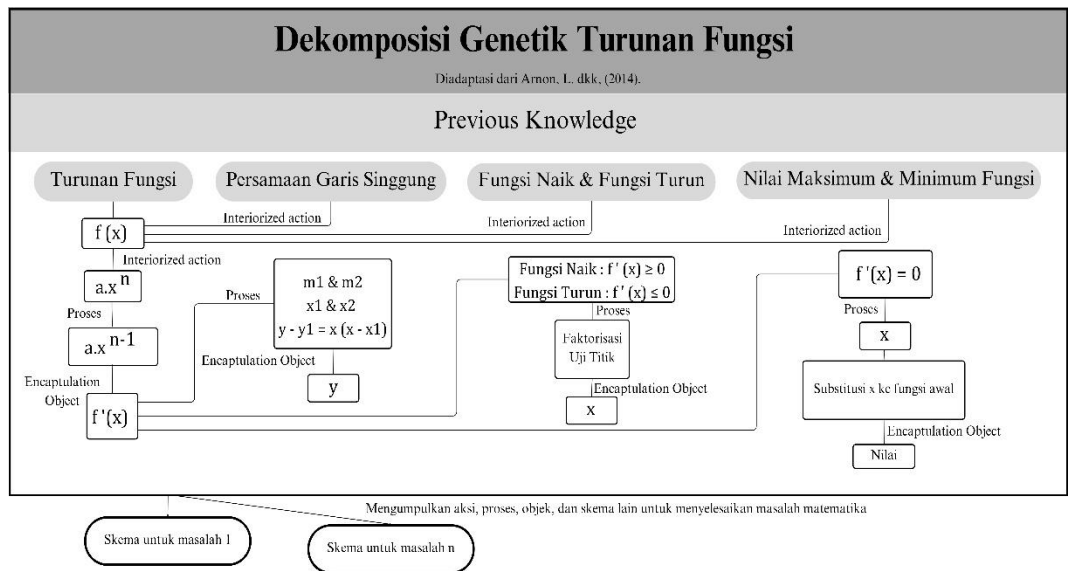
Dekomposisi Genetik Turunan Fungsi

Diadaptasi dari Arnon, I. dkk, (2014).

Previous Knowledge

Turunan Fungsi

Persamaan Garis Singgung

Fungsi Naik & Fungsi Turun

Nilai Maksimum & Minimum Fungsi

Interiorized action

Interiorized action

Interiorized action

f (x)

Interiorized action

$a.x^n$

Proses

$a.x^{n-1}$

Encaptulation Object

f '(x)

Proses

m1 & m2
x1 & x2
y - y1 = x (x - x1)

Encaptulation Object

y

Fungsi Naik : f ' (x) ≥ 0
Fungsi Turun : f ' (x) ≤ 0

Proses

Faktorisasi
Uji Titik

Encaptulation Object

x

f '(x) = 0

Proses

x

Substitusi x ke fungsi awal

Encaptulation Object

Nilai

Mengumpulkan aksi, proses, objek, dan skema lain untuk menyelesaikan masalah matematika

Skema untuk masalah 1

Skema untuk masalah n